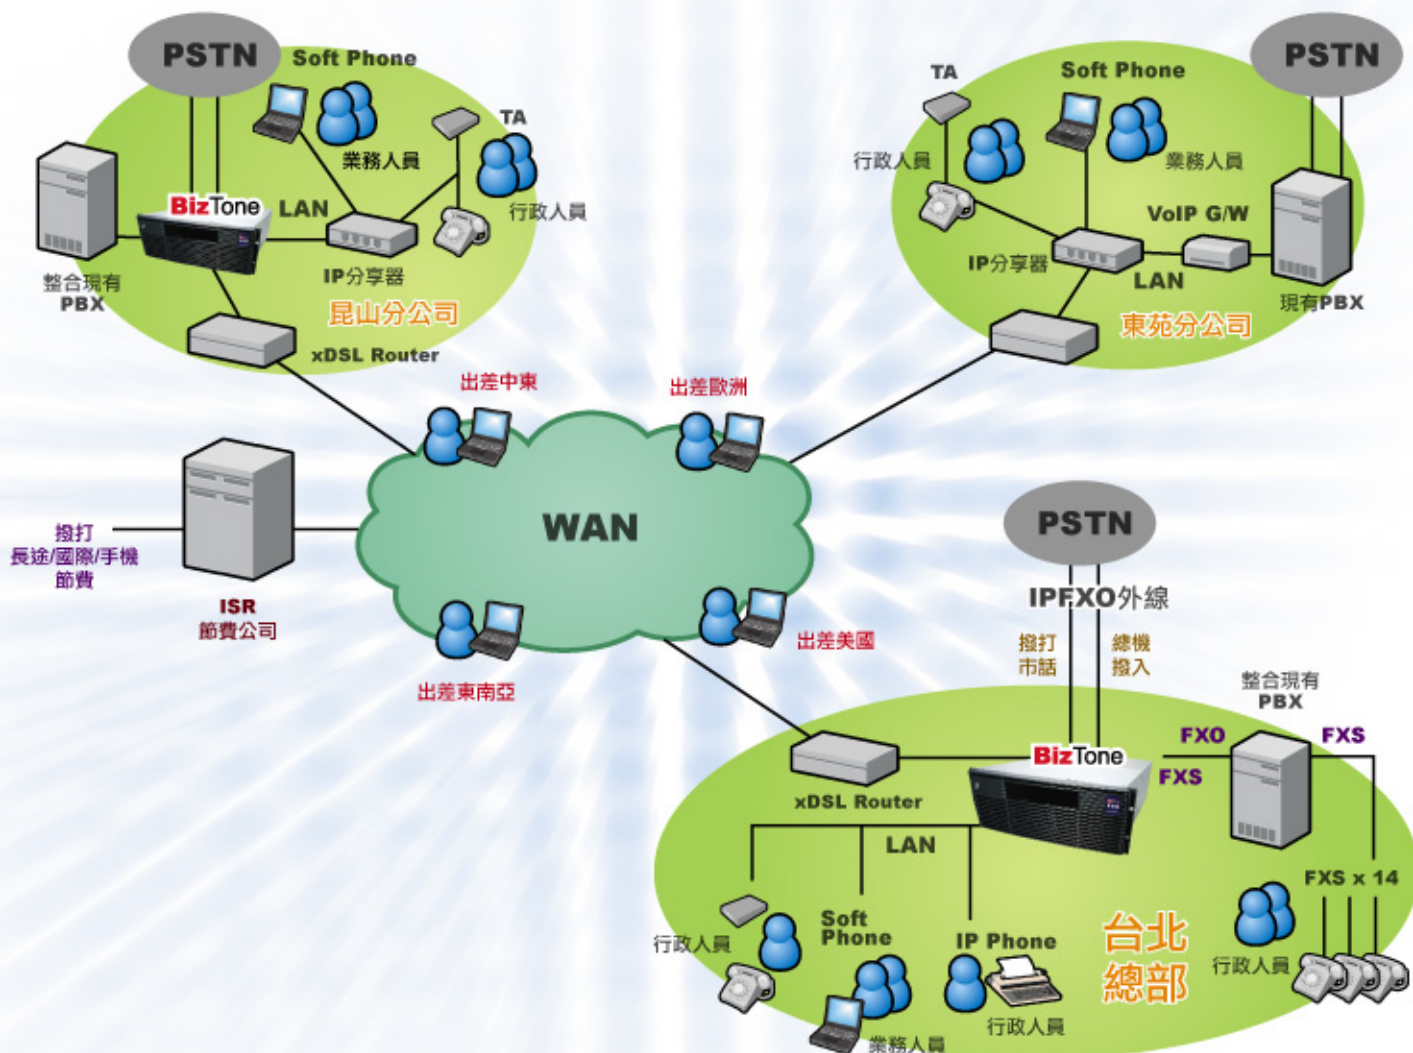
PSTN
Soft Phone
業務人員
TA
行政人員
BizTone
LAN
IP分享器
整合現有
PBX
昆山分公司
xDSL Router

TA
Soft Phone
PSTN
行政人員
業務人員
VoIP G/W
IP分享器
LAN
現有PBX
東苑分公司

出差中東
出差歐洲
撥打
長途/國際/手機
節費
ISR
節費公司
WAN
出差東南亞
出差美國

PSTN
IPFXO外線
撥打
市話
總機
撥入
整合現有
PBX
BizTone
FXO
FXS
FXS
xDSL Router
LAN
FXS x 14
行政人員
Soft
Phone
IP Phone
台北
總部
行政人員
業務人員
行政人員